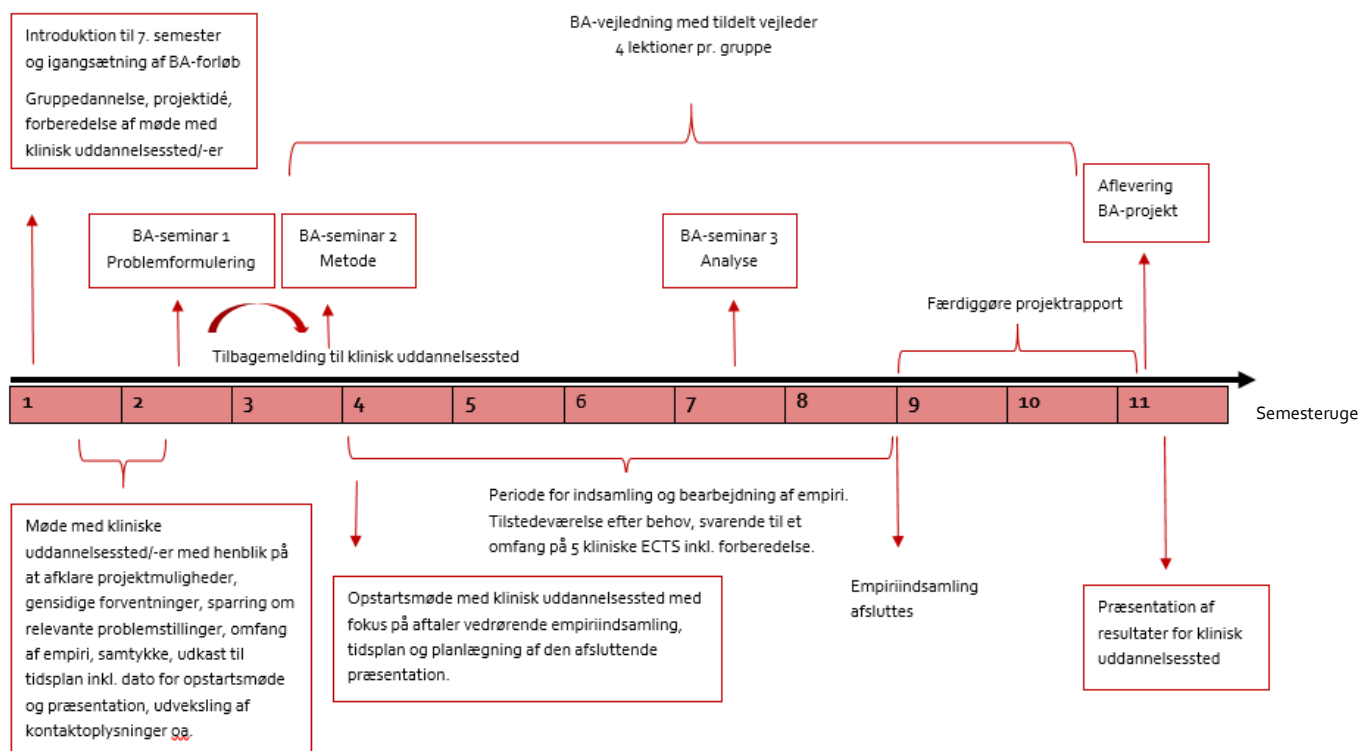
Introduktion til 7. semester og igangsætning af BA-forløb

Gruppedannelse, projektidé, forberedelse af møde med klinisk uddannelsessted/-er

BA-vejledning med tildelt vejleder
4 lektioner pr. gruppe

Aflevering BA-projekt

BA-seminar 1
Problemformulering

BA-seminar 2
Metode

BA-seminar 3
Analyse

Færdiggøre projektrapport

Tilbagemelding til klinisk uddannelsessted

| 1 | 2 | 3 | 4 | 5 | 6 | 7 | 8 | 9 | 10 | 11 |
|---|---|---|---|---|---|---|---|---|---|---|

Semesteruge

Periode for indsamling og bearbejdning af empiri. Tilstedeværelse efter behov, svarende til et omfang på 5 kliniske ECTS inkl. forberedelse.

Møde med kliniske uddannelsessted/-er med henblik på at afklare projektmuligheder, gensidige forventninger, sparring om relevante problemstillinger, omfang af empiri, samtykke, udkast til tidsplan inkl. dato for opstartsmøde og præsentation, udveksling af kontaktoplysninger og.

Opstartsmøde med klinisk uddannelsessted med fokus på aftaler vedrørende empiriindsamling, tidsplan og planlægning af den afsluttende præsentation.

Empiriindsamling afsluttes

Præsentation af resultater for klinisk uddannelsessted